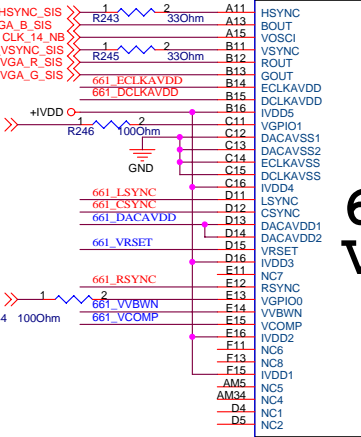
HSYNC_SIS
GA_B_SIS
CLK_14_NB
VSYNC_SIS
VGA_R_SIS
VGA_G_SIS
1 R243 2 33Ohm
1 R245 2 33Ohm
661_ECLKAVDD
661_DCLKAVDD
+IVDD
1 R246 2 100Ohm
GND
661_LSYNC
661_CSYNC
661_DACAVDD
661_VRSET
661_RSYNC
1 2
4 100Ohm
661_VVBWN
661_VCOMP

| | |
|---|---|
| A11 | HSYNC |
| A13 | BOUT |
| A15 | VOSCI |
| B11 | VSYNC |
| B12 | ROUT |
| B13 | GOUT |
| B14 | ECLKAVDD |
| B15 | DCLKAVDD |
| B16 | IVDD5 |
| C11 | VGPIO1 |
| C12 | DACAVSS1 |
| C13 | DACAVSS2 |
| C14 | ECLKAVSS |
| C15 | DCLKAVSS |
| C16 | IVDD4 |
| D11 | LSYNC |
| D12 | CSYNC |
| D13 | DACAVDD1 |
| D14 | DACAVDD2 |
| D15 | VRSET |
| D16 | IVDD3 |
| E11 | NC7 |
| E12 | RSYNC |
| E13 | VGPIO0 |
| E14 | VVBWN |
| E15 | VCOMP |
| E16 | IVDD2 |
| F11 | NC6 |
| F13 | NC8 |
| F15 | IVDD1 |
| AM5 | NC5 |
| AM34 | NC4 |
| D4 | NC1 |
| D5 | NC2 |

6
V